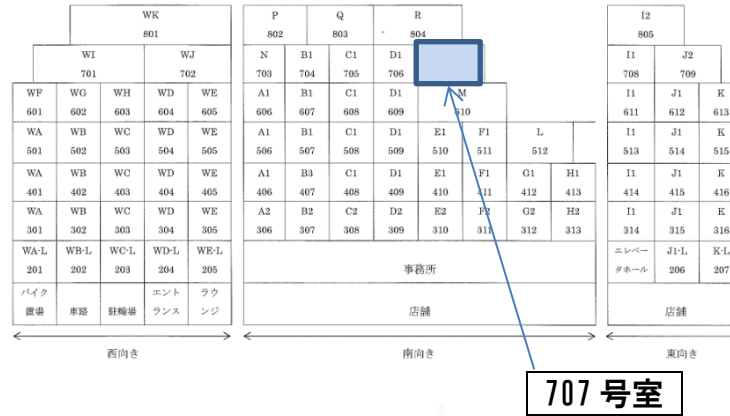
WK 801

WI 701

WJ 702

WF 601 | WG 602 | WH 603 | WD 604 | WE 605

WA 501 | WB 502 | WC 503 | WD 504 | WE 505

WA 401 | WB 402 | WC 403 | WD 404 | WE 405

WA 301 | WB 302 | WC 303 | WD 304 | WE 305

WA-L 201 | WB-L 202 | WC-L 203 | WD-L 204 | WE-L 205

バイク置場 | 車路 | 駐輪場 | エントランス | ラウンジ

西向き

P 802 | Q 803 | R 804

N 703 | B1 704 | C1 705 | D1 706

A1 606 | B1 607 | C1 608 | D1 609 | M 610

A1 506 | B1 507 | C1 508 | D1 509 | E1 510 | F1 511 | L 512

A1 406 | B3 407 | C1 408 | D1 409 | E1 410 | F1 411 | G1 412 | H1 413

A2 306 | B2 307 | C2 308 | D2 309 | E2 310 | F2 311 | G2 312 | H2 313

事務所

店舗

南向き

I2 805

I1 708 | J2 709

I1 611 | J1 612 | K 613

I1 513 | J1 514 | K 515

I1 414 | J1 415 | K 416

I1 314 | J1 315 | K 316

エレベータホール | J1-L 206 | K-L 207

店舗

東向き

707 号室